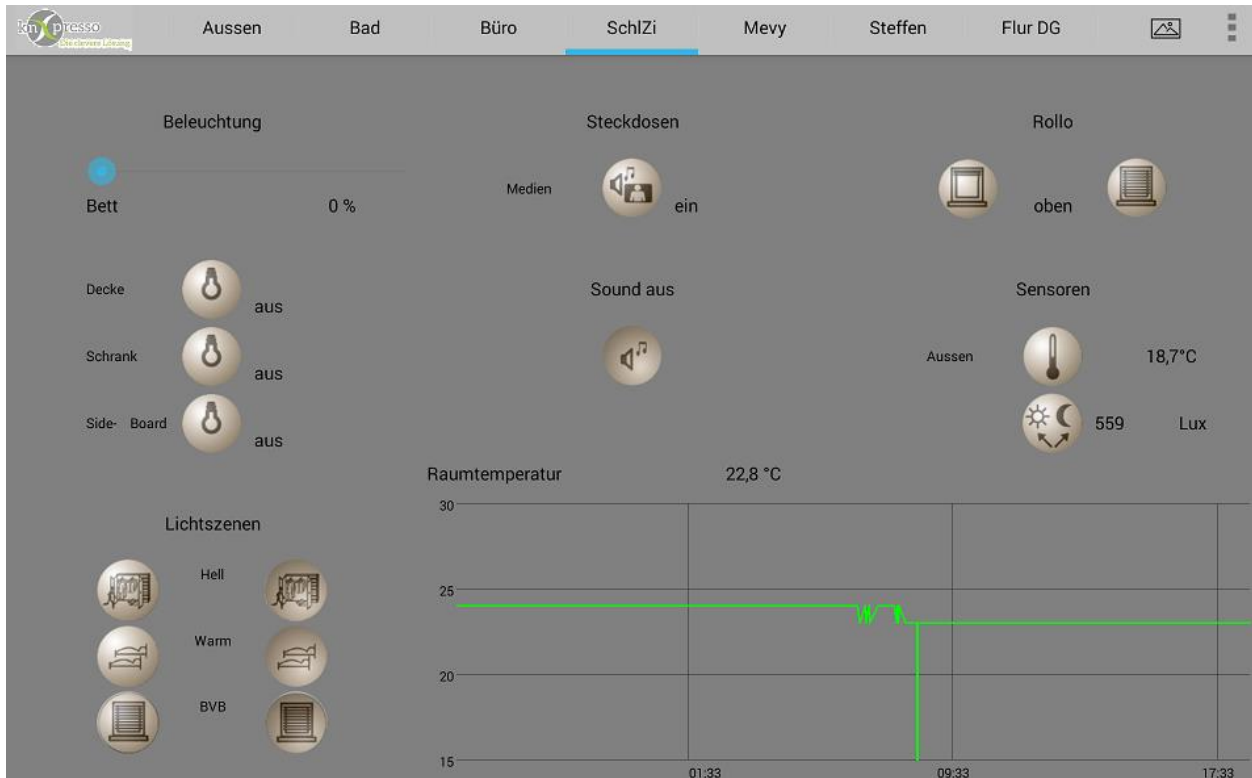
knXpresso
Aussen Bad Büro SchlZi Mevy Steffen Flur DG

Beleuchtung

Bett 0 %

Decke aus

Schrank aus

Side- Board aus

Steckdosen

Medien ein

Sound aus

Rollo

oben

Sensoren

Aussen 18,7°C

559 Lux

Raumtemperatur 22,8 °C

30
25
20
15
01:33 09:33 17:33

Lichtszenen

Hell

Warm

BVB